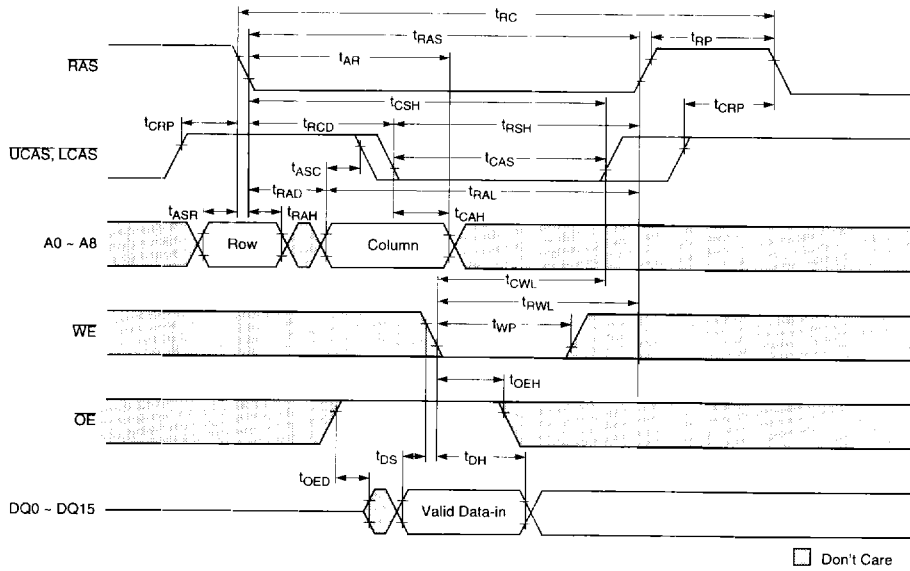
$t_{RC}$
$t_{RAS}$
$t_{RP}$
$t_{AR}$
$\overline{RAS}$
$t_{CSH}$
$t_{CRP}$
$t_{CRP}$
$t_{RCD}$
$t_{RSH}$
$\overline{UCAS}$, $\overline{LCAS}$
$t_{ASC}$
$t_{CAS}$
$t_{RAD}$
$t_{RAL}$
$t_{ASR}$
$t_{RAH}$
$t_{CAH}$
A0 ~ A8
Row
Column
$t_{CWL}$
$t_{RWL}$
$\overline{WE}$
$t_{WP}$
$t_{OEH}$
$\overline{OE}$
$t_{DS}$
$t_{DH}$
$t_{OED}$
DQ0 ~ DQ15
Valid Data-in
Don't Care